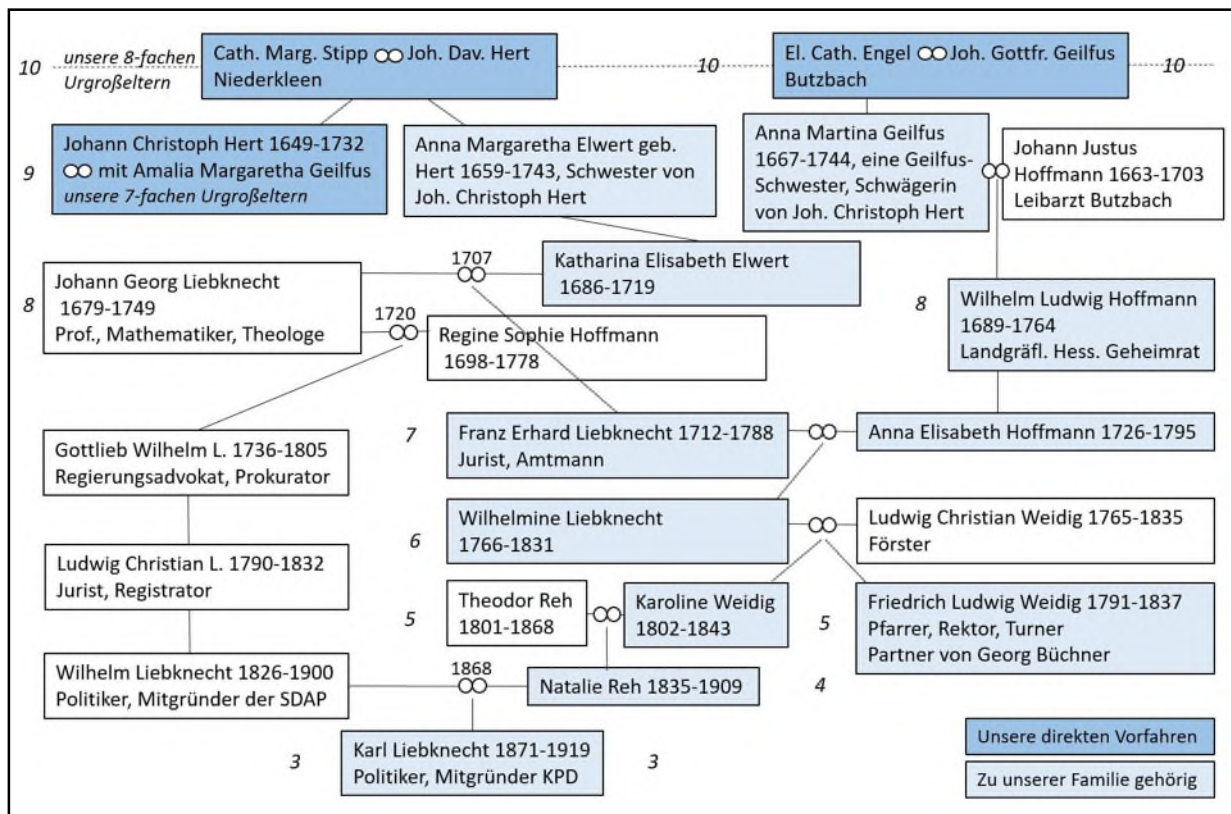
10 unsere 8-fachen Urgroßeltern

Cath. Marg. Stipp ⚭ Joh. Dav. Hert
Niederkleen

10

El. Cath. Engel ⚭ Joh. Gottfr. Geilfus
Butzbach

10

9

Johann Christoph Hert 1649-1732
⚭ mit Amalia Margaretha Geilfus
unsere 7-fachen Urgroßeltern

Anna Margaretha Elwert geb. Hert 1659-1743, Schwester von Joh. Christoph Hert

Anna Martina Geilfus 1667-1744, eine Geilfus-Schwester, Schwägerin von Joh. Christoph Hert

Johann Justus Hoffmann 1663-1703
Leibarzt Butzbach

1707

Katharina Elisabeth Elwert
1686-1719

8

Johann Georg Liebknecht
1679-1749
Prof., Mathematiker, Theologe

1720

Regine Sophie Hoffmann
1698-1778

8

Wilhelm Ludwig Hoffmann
1689-1764
Landgräfl. Hess. Geheimrat

Gottlieb Wilhelm L. 1736-1805
Regierungsadvokat, Prokurator

7

Franz Erhard Liebknecht 1712-1788
Jurist, Amtmann

Anna Elisabeth Hoffmann 1726-1795

Ludwig Christian L. 1790-1832
Jurist, Registrator

6

Wilhelmine Liebknecht
1766-1831

Ludwig Christian Weidig 1765-1835
Förster

5

Theodor Reh
1801-1868

Karoline Weidig
1802-1843

5

Friedrich Ludwig Weidig 1791-1837
Pfarrer, Rektor, Turner
Partner von Georg Büchner

Wilhelm Liebknecht 1826-1900
Politiker, Mitgründer der SDAP

1868

Natalie Reh 1835-1909

4

3

Karl Liebknecht 1871-1919
Politiker, Mitgründer KPD

3

Unsere direkten Vorfahren

Zu unserer Familie gehörig